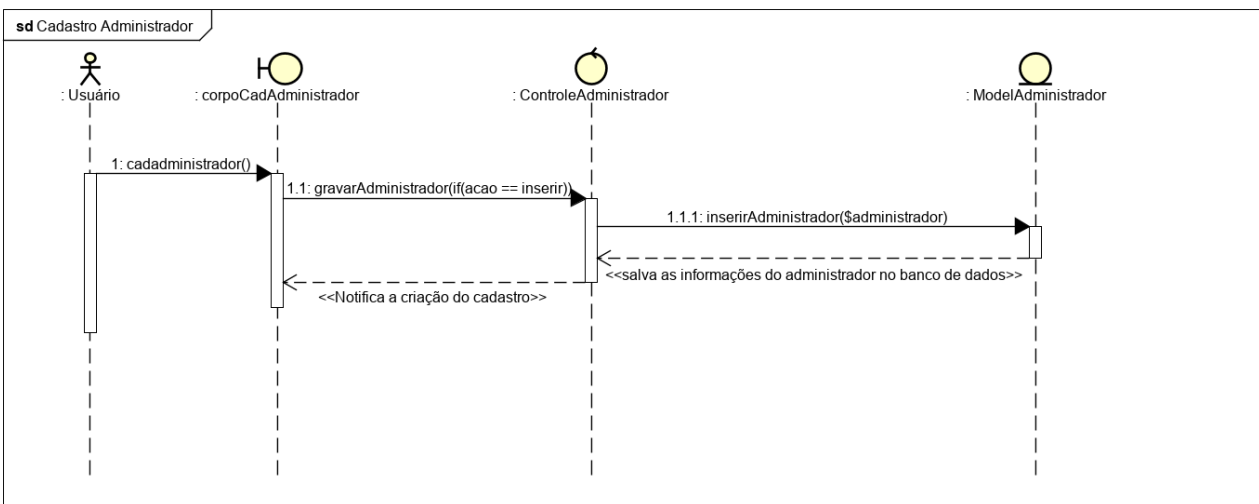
sd Cadastro Administrador

: Usuário

: corpoCadAdministrador

: ControleAdministrador

: ModelAdministrador

1: cadadministrador()

1.1: gravarAdministrador(if(acao == inserir))

1.1.1: inserirAdministrador($administrador)

<<salva as informações do administrador no banco de dados>>

<<Notifica a criação do cadastro>>